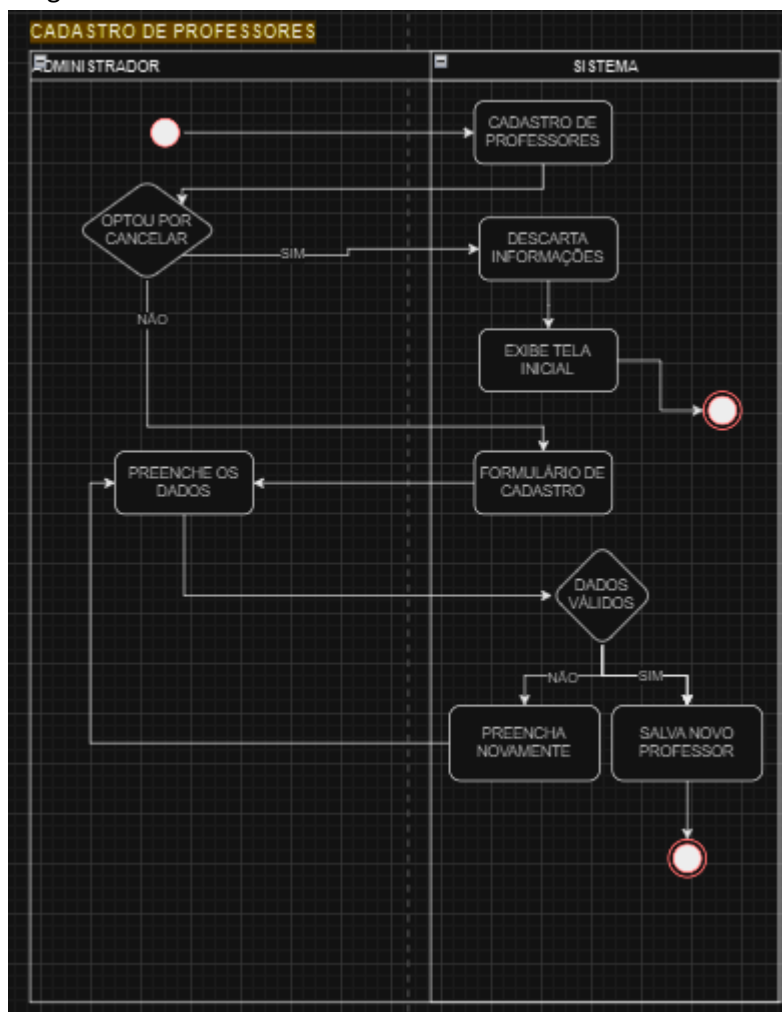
CADASTRO DE PROFESSORES

ADMINISTRADOR

SISTEMA

CADASTRO DE PROFESSORES

OPTOU POR CANCELAR

SIM

DESCARTA INFORMAÇÕES

NÃO

EXIBE TELA INICIAL

PREENCHE OS DADOS

FORMULÁRIO DE CADASTRO

DADOS VÁLIDOS

NÃO

SIM

PREENCHA NOVAMENTE

SALVA NOVO PROFESSOR